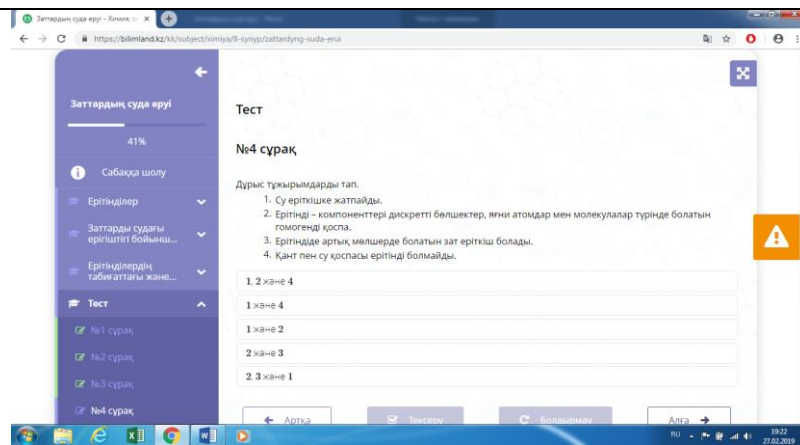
Заттардың суда еруі - Химия, 8 ×

https://bilimland.kz/kk/subject/ximiya/8-synyp/zattardyng-suda-erui

Заттардың суда еруі

41%

Сабаққа шолу

Ерітінділер

Заттарды судағы ерігіштігі бойынш...

Ерітінділердің табиғаттағы жане...

Тест

№1 сұрақ

№2 сұрақ

№3 сұрақ

№4 сұрақ

Тест

№4 сұрақ

Дұрыс тұжырымдарды тап.

1. Су еріткішке жатпайды.
2. Ерітінді – компоненттері дискретті бөлшектер, яғни атомдар мен молекулалар түрінде болатын гомогенді қоспа.
3. Ерітіндіде артық мөлшерде болатын зат еріткіш болады.
4. Қант пен су қоспасы ерітінді болмайды.

1, 2 және 4

1 және 4

1 және 2

2 және 3

2, 3 және 1

Артқа

Тексеру

Болдырмау

Алға

RU

19:22
27.02.2019